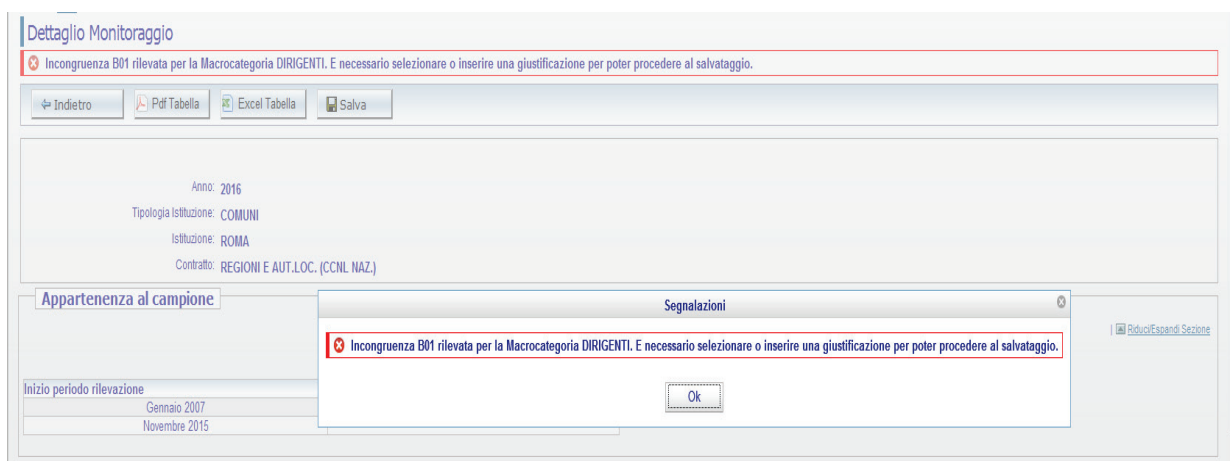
Dettaglio Monitoraggio

Incongruenza B01 rilevata per la Macrocategoria DIRIGENTI. E necessario selezionare o inserire una giustificazione per poter procedere al salvataggio.

⇐ Indietro | Pdf Tabella | Excel Tabella | Salva

Anno: 2016
Tipologia Istituzione: COMUNI
Istituzione: ROMA
Contratto: REGIONI E AUT.LOC. (CCNL NAZ.)

Appartenenza al campione

Riduci/Espandi Sezione

Inizio periodo rilevazione
Gennaio 2007
Novembre 2015

Segnalazioni

Incongruenza B01 rilevata per la Macrocategoria DIRIGENTI. E necessario selezionare o inserire una giustificazione per poter procedere al salvataggio.

Ok